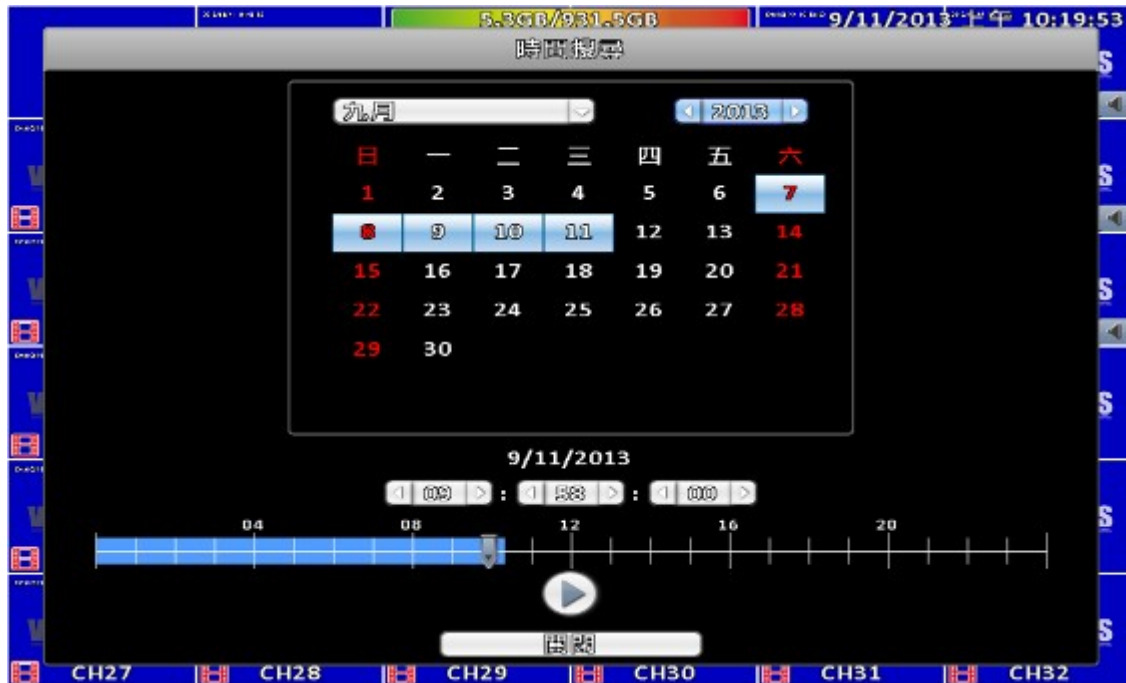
5.3GB/931.5GB
9/11/2013 上午 10:19:53

時間搜尋

九月
2013

| 日 | 一 | 二 | 三 | 四 | 五 | 六 |
|---|---|---|---|---|---|---|
| 1 | 2 | 3 | 4 | 5 | 6 | 7 |
| 8 | 9 | 10 | 11 | 12 | 13 | 14 |
| 15 | 16 | 17 | 18 | 19 | 20 | 21 |
| 22 | 23 | 24 | 25 | 26 | 27 | 28 |
| 29 | 30 | | | | | |

9/11/2013
09 : 58 : 00

04 08 12 16 20

關閉

CH27 CH28 CH29 CH30 CH31 CH32